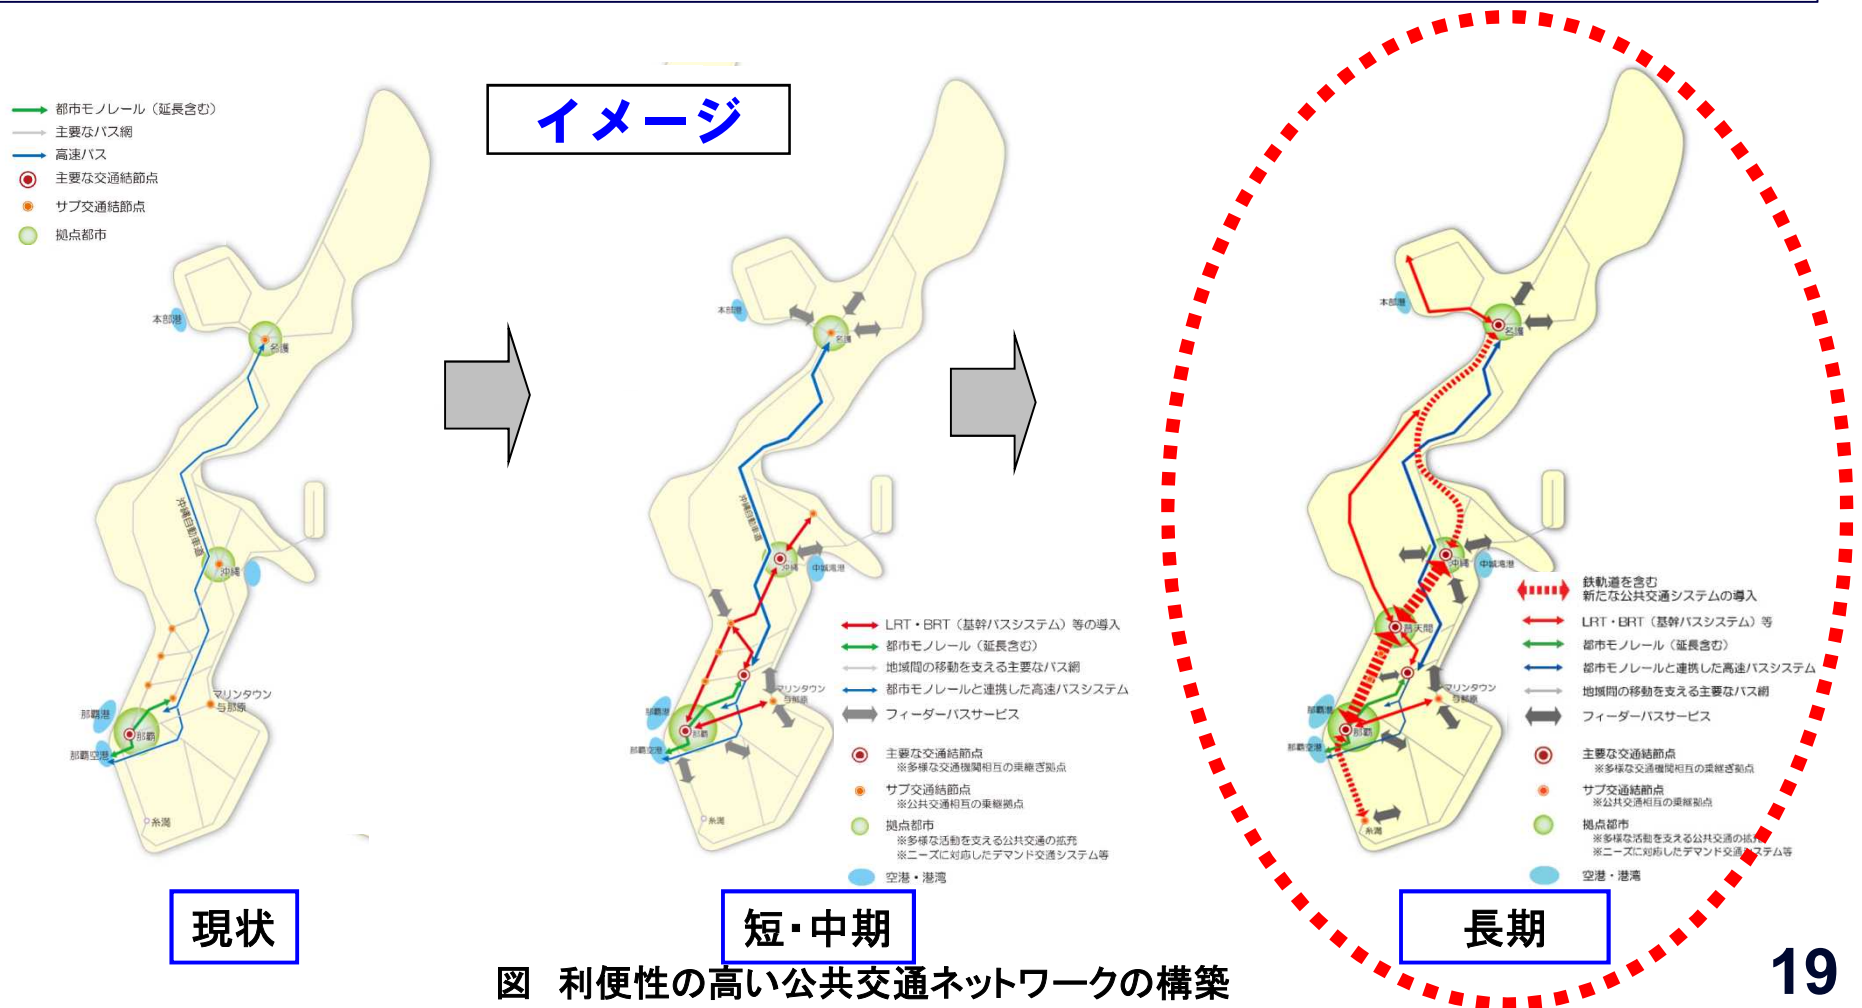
都市モノレール（延長含む）
主要なバス網
高速バス
主要な交通結節点
サブ交通結節点
拠点都市

イメージ

本部港
名護
沖縄自動車道
沖縄
マリンタウン
与那原
那覇港
那覇
那覇空港
糸満

本部港
名護
沖縄自動車道
沖縄
中城湾港
マリンタウン
与那原
那覇港
那覇
那覇空港
糸満

LRT・BRT（基幹バスシステム）等の導入
都市モノレール（延長含む）
地域間の移動を支える主要なバス網
都市モノレールと連携した高速バスシステム
フィーダーバスサービス
主要な交通結節点
※多様な交通機関相互の乗継ぎ拠点
サブ交通結節点
※公共交通相互の乗継拠点
拠点都市
※多様な活動を支える公共交通の拡充
※ニーズに対応したデマンド交通システム等
空港・港湾

本部港
名護
沖縄
中城湾港
普天間
マリンタウン
与那原
那覇港
那覇
那覇空港
糸満

鉄軌道を含む
新たな公共交通システムの導入
LRT・BRT（基幹バスシステム）等
都市モノレール（延長含む）
都市モノレールと連携した高速バスシステム
地域間の移動を支える主要なバス網
フィーダーバスサービス
主要な交通結節点
※多様な交通機関相互の乗継ぎ拠点
サブ交通結節点
※公共交通相互の乗継拠点
拠点都市
※多様な活動を支える公共交通の拡充
※ニーズに対応したデマンド交通システム等
空港・港湾

現状
短・中期
長期

図　利便性の高い公共交通ネットワークの構築

19